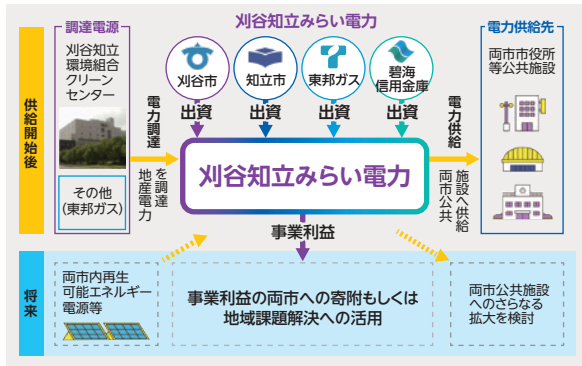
刈谷知立みらい電力

供給開始後

調達電源

刈谷知立環境組合クリーンセンター

その他（東邦ガス）

電力調達

地産電力を調達

刈谷市
出資

知立市
出資

東邦ガス
出資

碧海信用金庫
出資

刈谷知立みらい電力

電力供給

両市公共施設へ供給

電力供給先

両市市役所等公共施設

事業利益

将来

両市内再生可能エネルギー電源等

事業利益の両市への寄附もしくは地域課題解決への活用

両市公共施設へのさらなる拡大を検討